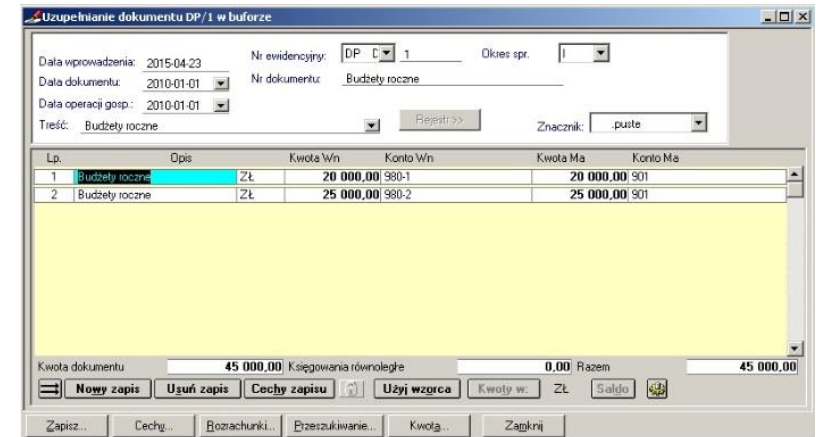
Uzupełnianie dokumentu DP/1 w buforze

Data wprowadzenia: 2015-04-23
Data dokumentu: 2010-01-01
Data operacji gosp.: 2010-01-01
Treść: Budżety roczne

Nr ewidencyjny: DP D 1
Nr dokumentu: Budżety roczne

Okres spr. I

Rejestr >>

Znacznik: .puste

| Lp. | Opis | | Kwota Wn | Konto Wn | Kwota Ma | Konto Ma |
|---|---|---|---|---|---|---|
| 1 | Budżety roczne | ZŁ | 20 000,00 | 980-1 | 20 000,00 | 901 |
| 2 | Budżety roczne | ZŁ | 25 000,00 | 980-2 | 25 000,00 | 901 |

Kwota dokumentu 45 000,00 Księgowania równoległe 0,00 Razem 45 000,00

Nowy zapis | Usuń zapis | Cechy zapisu | Użyj wzorca | Kwoty w: ZŁ | Saldo

Zapisz... | Cechy... | Rozrachunki... | Przeszukiwanie... | Kwota... | Zamknij